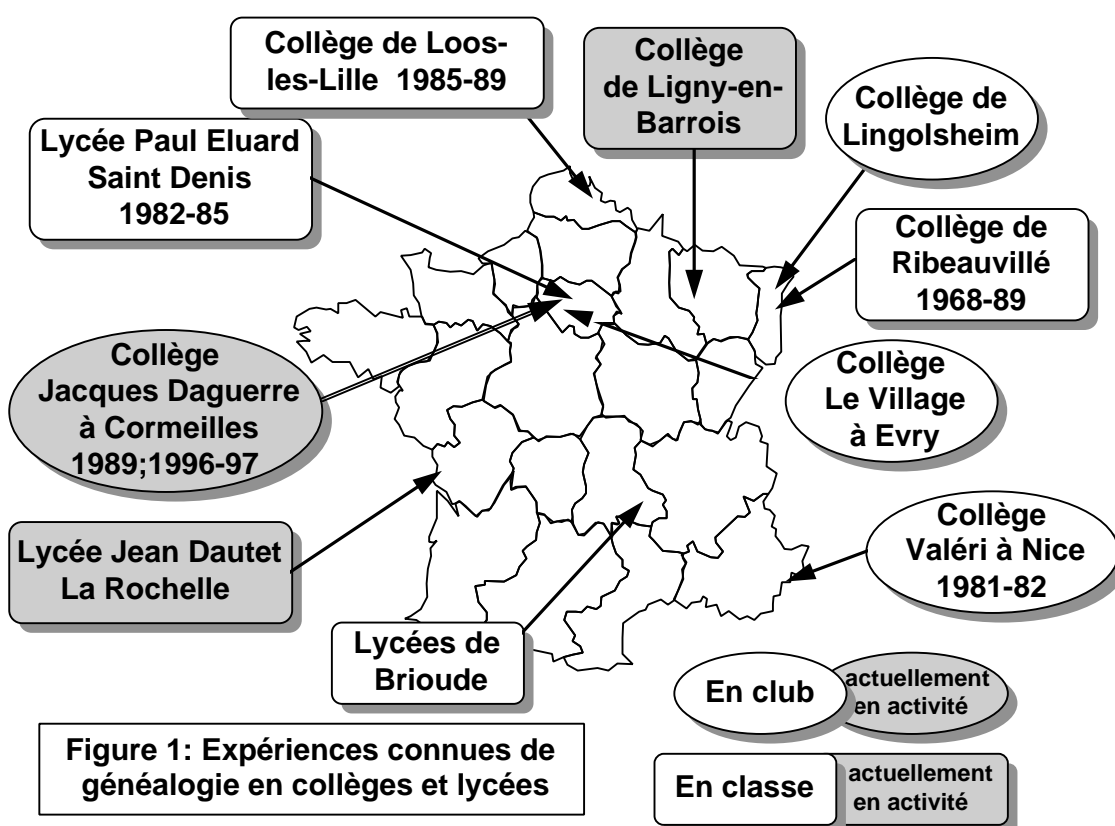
Collège de Loos-les-Lille 1985-89

Collège de Ligny-en-Barrois

Collège de Lingolsheim

Lycée Paul Eluard Saint Denis 1982-85

Collège de Ribeauvillé 1968-89

Collège Jacques Daguerre à Cormeilles 1989;1996-97

Collège Le Village à Evry

Lycée Jean Dautet La Rochelle

Collège Valéri à Nice 1981-82

Lycées de Brioude

En club

actuellement en activité

Figure 1: Expériences connues de généalogie en collèges et lycées

En classe

actuellement en activité